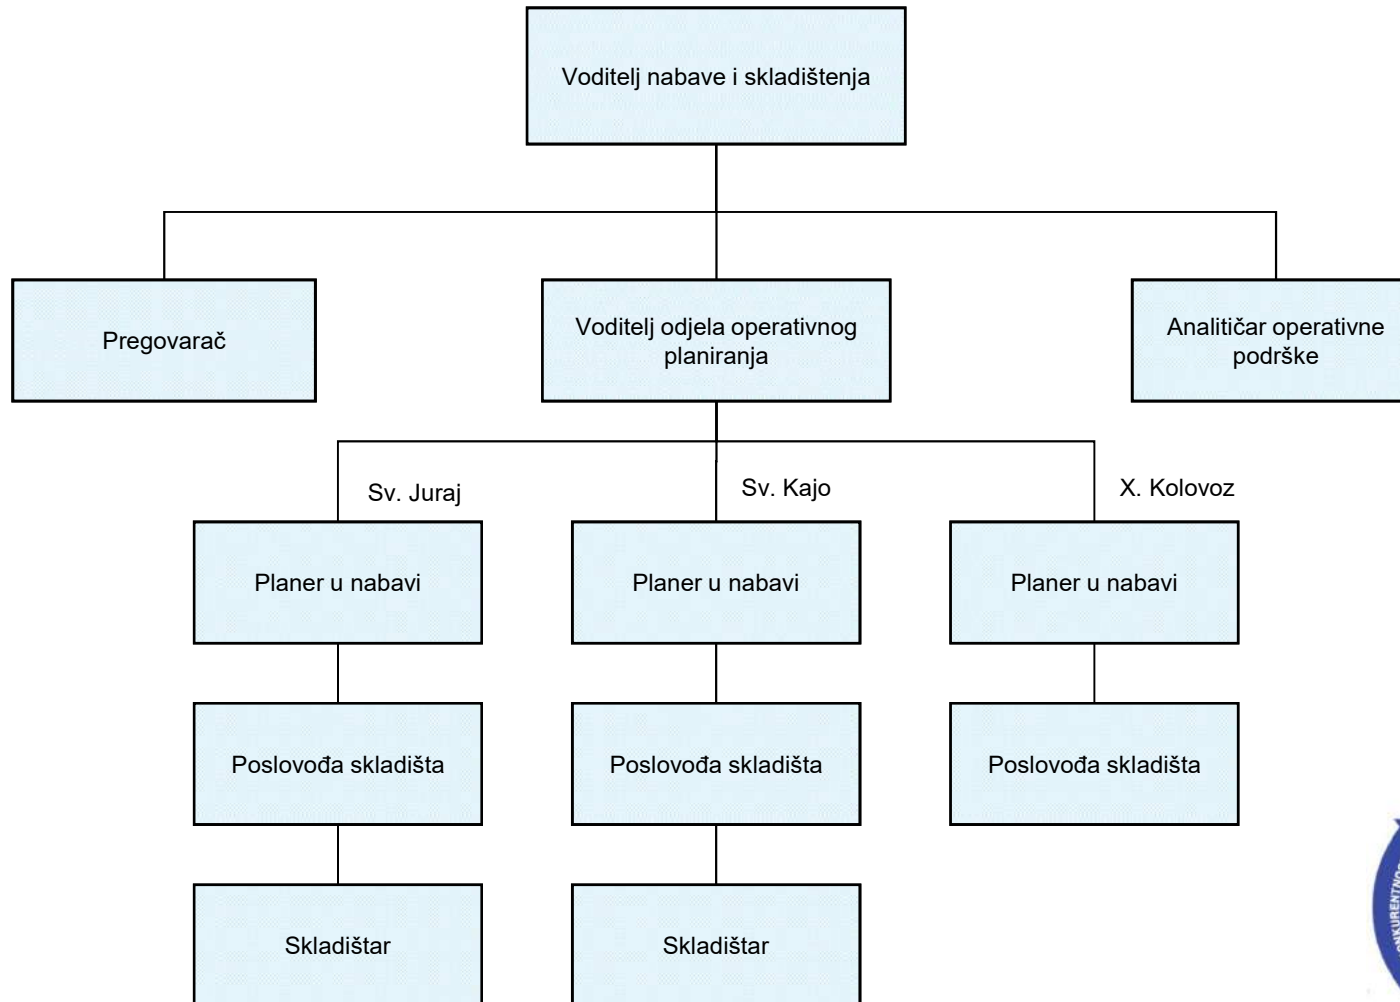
Voditelj nabave i skladištenja

Pregovarač

Voditelj odjela operativnog planiranja

Analitičar operativne podrške

Sv. Juraj

Sv. Kajo

X. Kolovoz

Planer u nabavi

Planer u nabavi

Planer u nabavi

Poslovođa skladišta

Poslovođa skladišta

Poslovođa skladišta

Skladištar

Skladištar

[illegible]